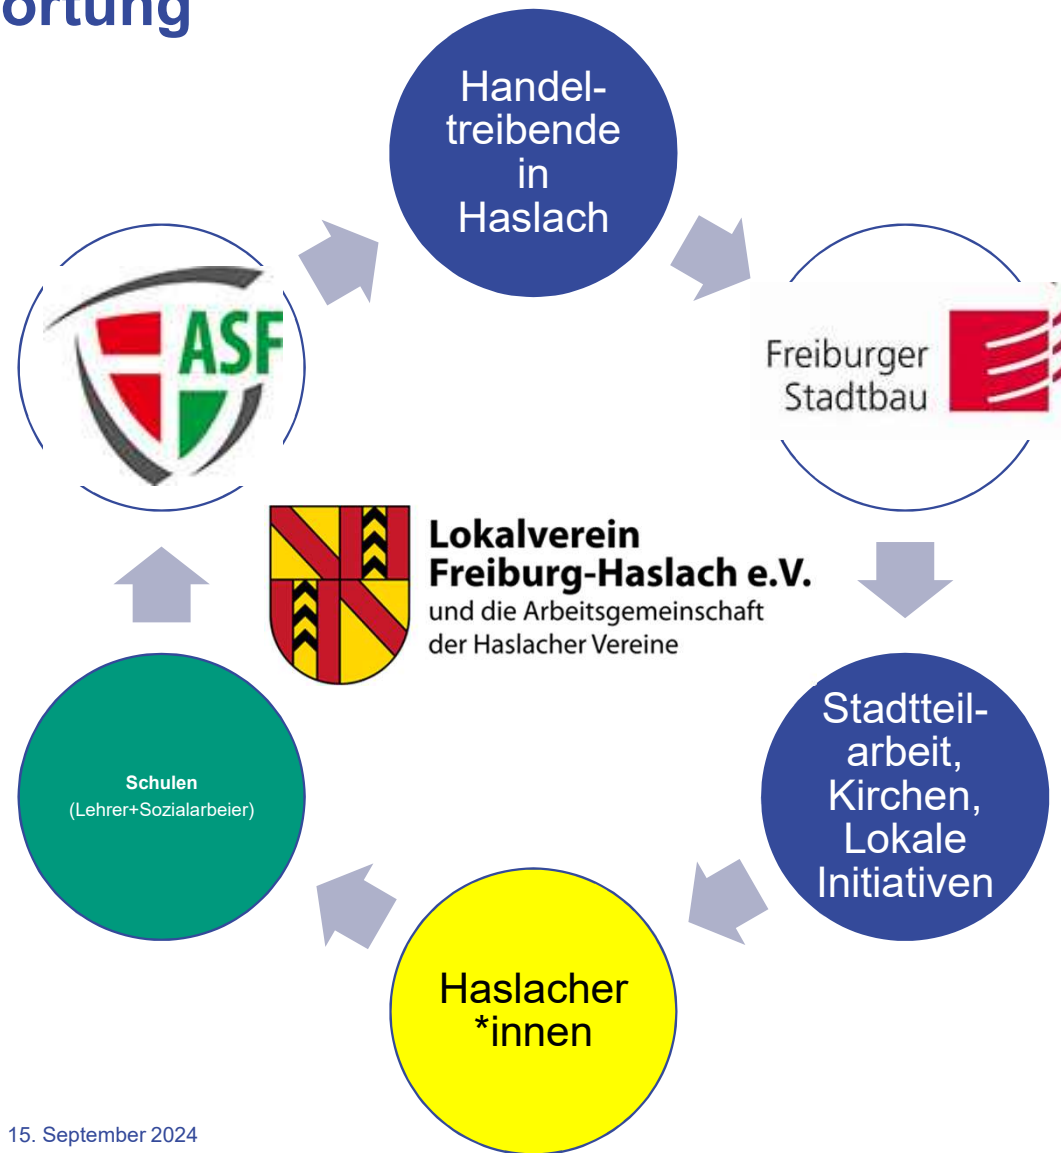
ortung

Handeltreibende in Haslach

Freiburger Stadtbau

Stadtteilarbeit, Kirchen, Lokale Initiativen

Haslacher *innen

Schulen
(Lehrer+Sozialarbeier)

ASF

Lokalverein Freiburg-Haslach e.V.
und die Arbeitsgemeinschaft der Haslacher Vereine

15. September 2024